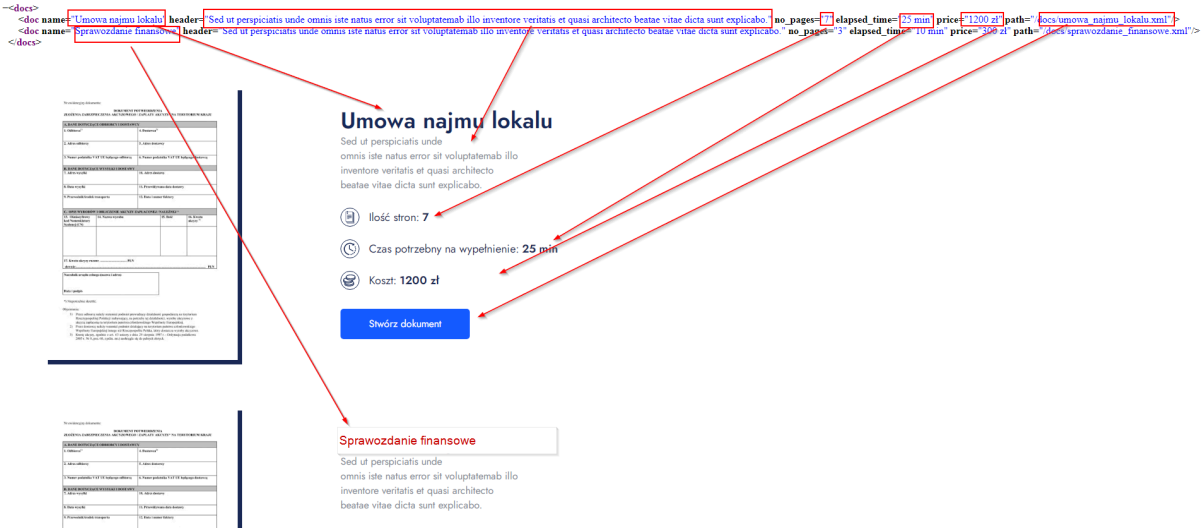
–<docs>
<doc name="Umowa najmu lokalu" header="Sed ut perspiciatis unde omnis iste natus error sit voluptatemab illo inventore veritatis et quasi architecto beatae vitae dicta sunt explicabo." no_pages="7" elapsed_time="25 min" price="1200 zł" path="/docs/umowa_najmu_lokalu.xml"/>
<doc name="Sprawozdanie finansowe" header="Sed ut perspiciatis unde omnis iste natus error sit voluptatemab illo inventore veritatis et quasi architecto beatae vitae dicta sunt explicabo." no_pages="3" elapsed_time="10 min" price="300 zł" path="/docs/sprawozdanie_finansowe.xml"/>
</docs>

Umowa najmu lokalu

Sed ut perspiciatis unde omnis iste natus error sit voluptatemab illo inventore veritatis et quasi architecto beatae vitae dicta sunt explicabo.

Ilość stron: 7

Czas potrzebny na wypełnienie: 25 min

Koszt: 1200 zł

Stwórz dokument

Sprawozdanie finansowe

Sed ut perspiciatis unde omnis iste natus error sit voluptatemab illo inventore veritatis et quasi architecto beatae vitae dicta sunt explicabo.